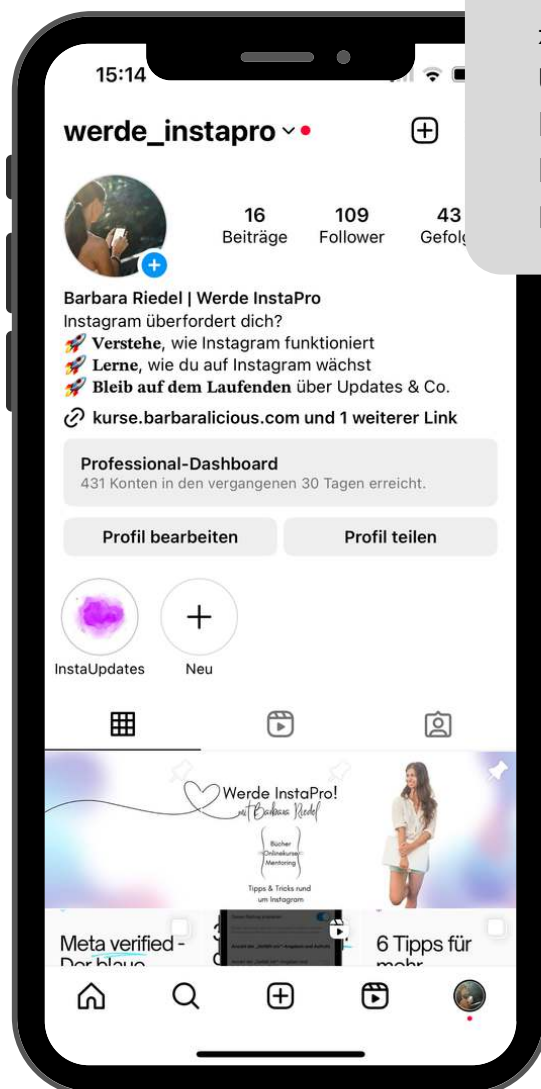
15:14

werde_instapro

16 Beiträge
109 Follower
43 Gefolg

Barbara Riedel | Werde InstaPro
Instagram überfordert dich?
🚀 Verstehe, wie Instagram funktioniert
🚀 Lerne, wie du auf Instagram wächst
🚀 Bleib auf dem Laufenden über Updates & Co.
kurse.barbaralicious.com und 1 weiterer Link

Professional-Dashboard
431 Konten in den vergangenen 30 Tagen erreicht.

Profil bearbeiten
Profil teilen

InstaUpdates
Neu

Werde InstaPro!
mit Barbara Riedel
Bücher
Onlinekurse
Mentoring
Tipps & Tricks rund um Instagram

Meta verified - Der blaue
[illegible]
6 Tipps für mehr